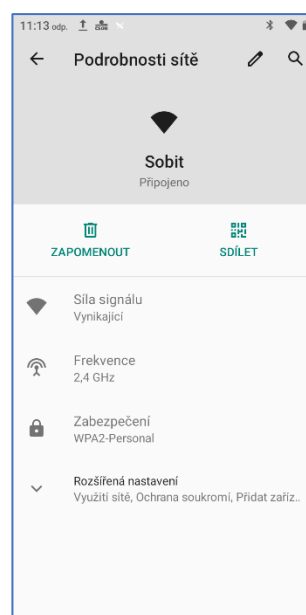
11:13 odp.

Podrobnosti sítě

Sobit
Připojeno

ZAPOMENOUT

SDÍLET

Síla signálu
Vynikající

Frekvence
2,4 GHz

Zabezpečení
WPA2-Personal

Rozšířená nastavení
Využití sítě, Ochrana soukromí, Přidat zaříz..